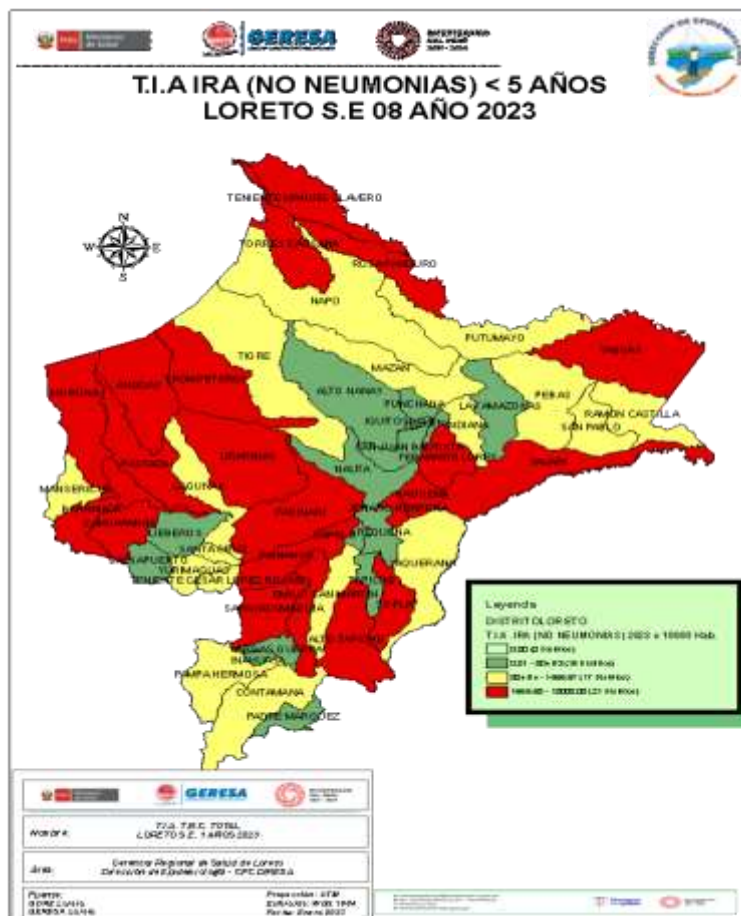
GERESA

T.I.A IRA (NO NEUMONIAS) < 5 AÑOS
LORETO S.E 08 AÑO 2023

N
W
E
S

TENIENTE MANUEL CLAVERO
TORRES CAUSANA
ROSA PANDURO
NAPO
PUTUMAYO
YAVARI
TIGRE
MAZAN
ALTO NANAY
PUNCHANA
LAS AMAZONAS
PEBAS
RAMON CASTILLA
SAN PABLO
IQUITOS
INDIANA
SAN JUAN BAUTISTA
FERNANDO LORES
MORONA
ANDOAS
TROMPETEROS
URARINAS
PASTAZA
BARRANCA
MANSERICHE
CAHUAPANAS
LAGUNAS
NAUTA
PARINARI
JEBEROS
SANTA CRUZ
JENARO HERRERA
REQUENA
SAPUENA
YURIMAGUAS
TENIENTE CESAR LOPEZ ROJAS
EMILIO SAN MARTIN
SARAYACU
SOPLIN
ALTO TAPICHE
VARGAS GUERRA
INAHUAYA
PAMPA HERMOSA
CONTAMANA
PADRE MARQUEZ

Leyenda
DISTRITO LORETO
T.I.A. IRA (NO NEUMONIAS) 2023 x 10000 Hab.
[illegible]
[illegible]
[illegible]
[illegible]

GERESA
Nombre: T.I.A. TBC TOTAL LORETO S.E. 1 AÑOS 2023
Área: Gerencia Regional de Salud de Loreto Dirección de Epidemiología - EPI GERESA
Fuente: GORE LOreto GERESA LOreto
Proyección: UTM Elipsoide: WGS 1984 Fecha: Enero 2023